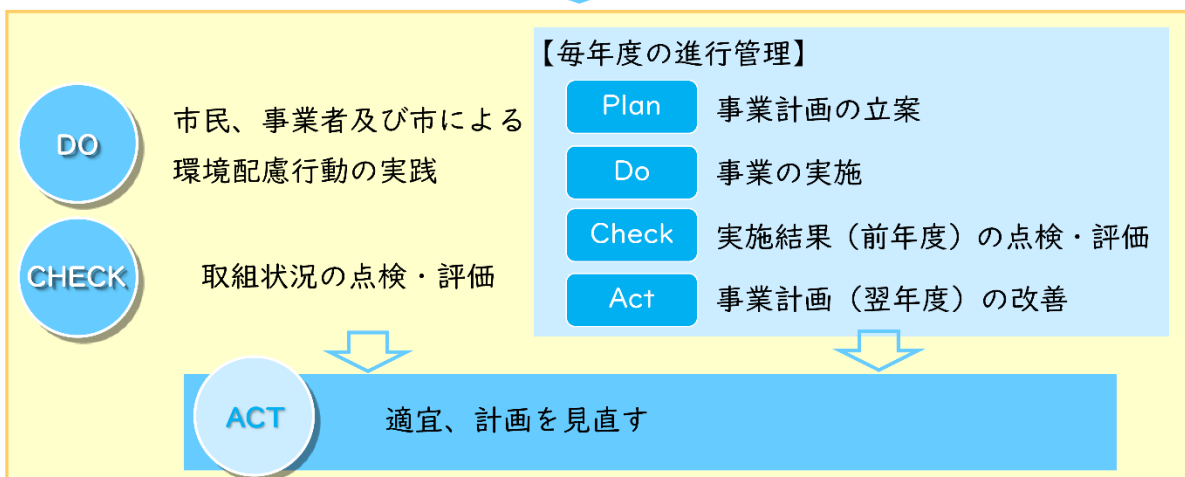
DO

市民、事業者及び市による環境配慮行動の実践

CHECK

取組状況の点検・評価

【毎年度の進行管理】

Plan 事業計画の立案

Do 事業の実施

Check 実施結果（前年度）の点検・評価

Act 事業計画（翌年度）の改善

ACT

適宜、計画を見直す